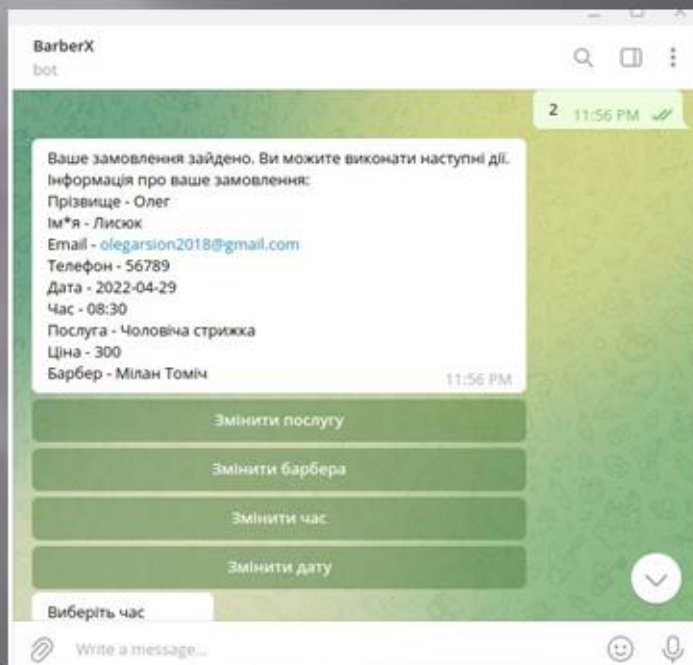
BarberX
bot

2 11:56 PM

Ваше замовлення зайдено. Ви можете виконати наступні дії.
Інформація про ваше замовлення:
Прізвище - Олег
Ім*я - Лисюк
Email - olegarsion2018@gmail.com
Телефон - 56789
Дата - 2022-04-29
Час - 08:30
Послуга - Чоловіча стрижка
Ціна - 300
Барбер - Мілан Томіч
11:56 PM

Змінити послугу

Змінити барбера

Змінити час

Змінити дату

Виберіть час

Write a message...